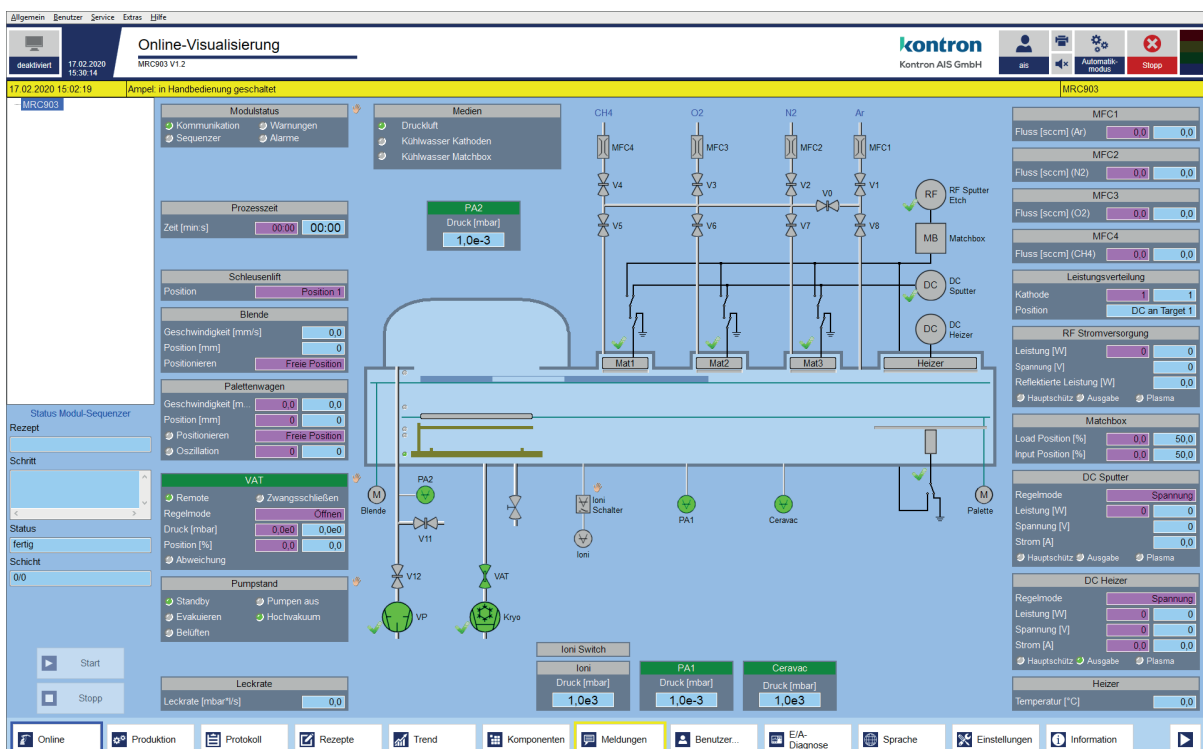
Allgemein Benutzer Service Extras Hilfe

deaktiviert 17.02.2020 15:30:14

Online-Visualisierung
MRC903 V1.2

kontron
Kontron AIS GmbH

ais
Automatik-modus
Stopp

17.02.2020 15:02:19 Ampel: in Handbedienung geschaltet MRC903

MRC903

Modulstatus
Kommunikation Warnungen
Sequenzer Alarme

Medien
Druckluft
Kühlwasser Kathoden
Kühlwasser Matchbox

Prozesszeit
Zeit [min:s] 00:00 00:00

PA2
Druck [mbar]
1,0e-3

Schleusenlift
Position Position 1

Blende
Geschwindigkeit [mm/s] 0,0
Position [mm] 0
Positionieren Freie Position

Palettenwagen
Geschwindigkeit [m... 0,0 0,0
Position [mm] 0 0
Positionieren Freie Position
Oszillation 0 0,0

Status Modul-Sequenzer
Rezept
Schritt
Status
fertig
Schicht
0/0

VAT
Remote Zwangsschließen
Regelmode Offnen
Druck [mbar] 0,0e0 0,0e0
Position [%] 0,0 0,0
Abweichung

Pumpstand
Standby Pumpen aus
Evakuieren Hochvakuum
Belüften

Start
Stopp

Leckrate
Leckrate [mbar*l/s] 0,0

CH4 O2 N2 Ar
MFC4 MFC3 MFC2 MFC1
V4 V3 V2 V1
V0
V5 V6 V7 V8
RF RF Sputter Etch
MB Matchbox
DC DC Sputter
DC DC Heizer
Mat1 Mat2 Mat3 Heizer
M Blende
PA2
V11
V12
VP
VAT
Kryo
Ioni Schalter
Ioni
PA1
Ceravac
M Palette

Ioni Switch
Ioni
Druck [mbar]
1,0e3
PA1
Druck [mbar]
1,0e-3
Ceravac
Druck [mbar]
1,0e3

MFC1
Fluss [sccm] (Ar) 0,0 0,0
MFC2
Fluss [sccm] (N2) 0,0 0,0
MFC3
Fluss [sccm] (O2) 0,0 0,0
MFC4
Fluss [sccm] (CH4) 0,0 0,0

Leistungsverteilung
Kathode 1 1
Position DC an Target 1

RF Stromversorgung
Leistung [W] 0 0
Spannung [V] 0
Reflektierte Leistung [W] 0
Hauptschütz Ausgabe Plasma

Matchbox
Load Position [%] 0,0 50,0
Input Position [%] 0,0 50,0

DC Sputter
Regelmode Spannung
Leistung [W] 0 0
Spannung [V] 0
Strom [A] 0,0
Hauptschütz Ausgabe Plasma

DC Heizer
Regelmode Spannung
Leistung [W] 0
Spannung [V] 0 0
Strom [A] 0,0 0,0
Hauptschütz Ausgabe Plasma

Heizer
Temperatur [°C] 0,0

Online Produktion Protokoll Rezepte Trend Komponenten Meldungen Benutzer... E/A-Diagnose Sprache Einstellungen Information